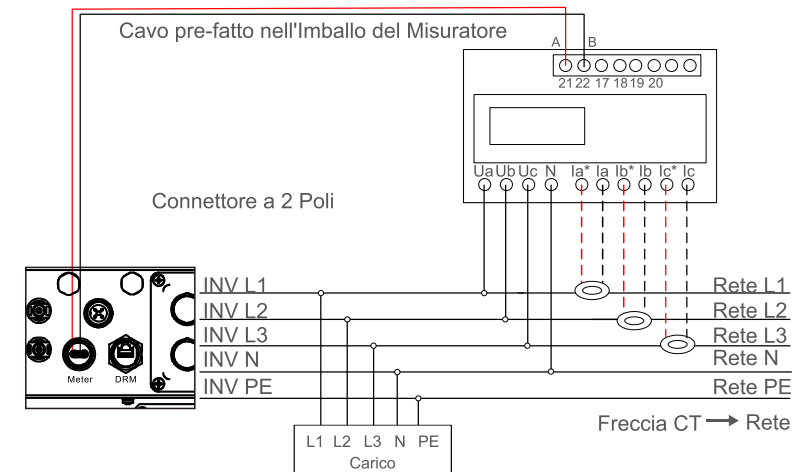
Cavo pre-fatto nell'Imballo del Misuratore

A B
21 22 17 18 19 20

Ua Ub Uc N Ia* Ia Ib* Ib Ic* Ic

Connettore a 2 Poli

Meter DRM

INV L1
INV L2
INV L3
INV N
INV PE

Rete L1
Rete L2
Rete L3
Rete N
Rete PE

Freccia CT → Rete

L1 L2 L3 N PE
Carico